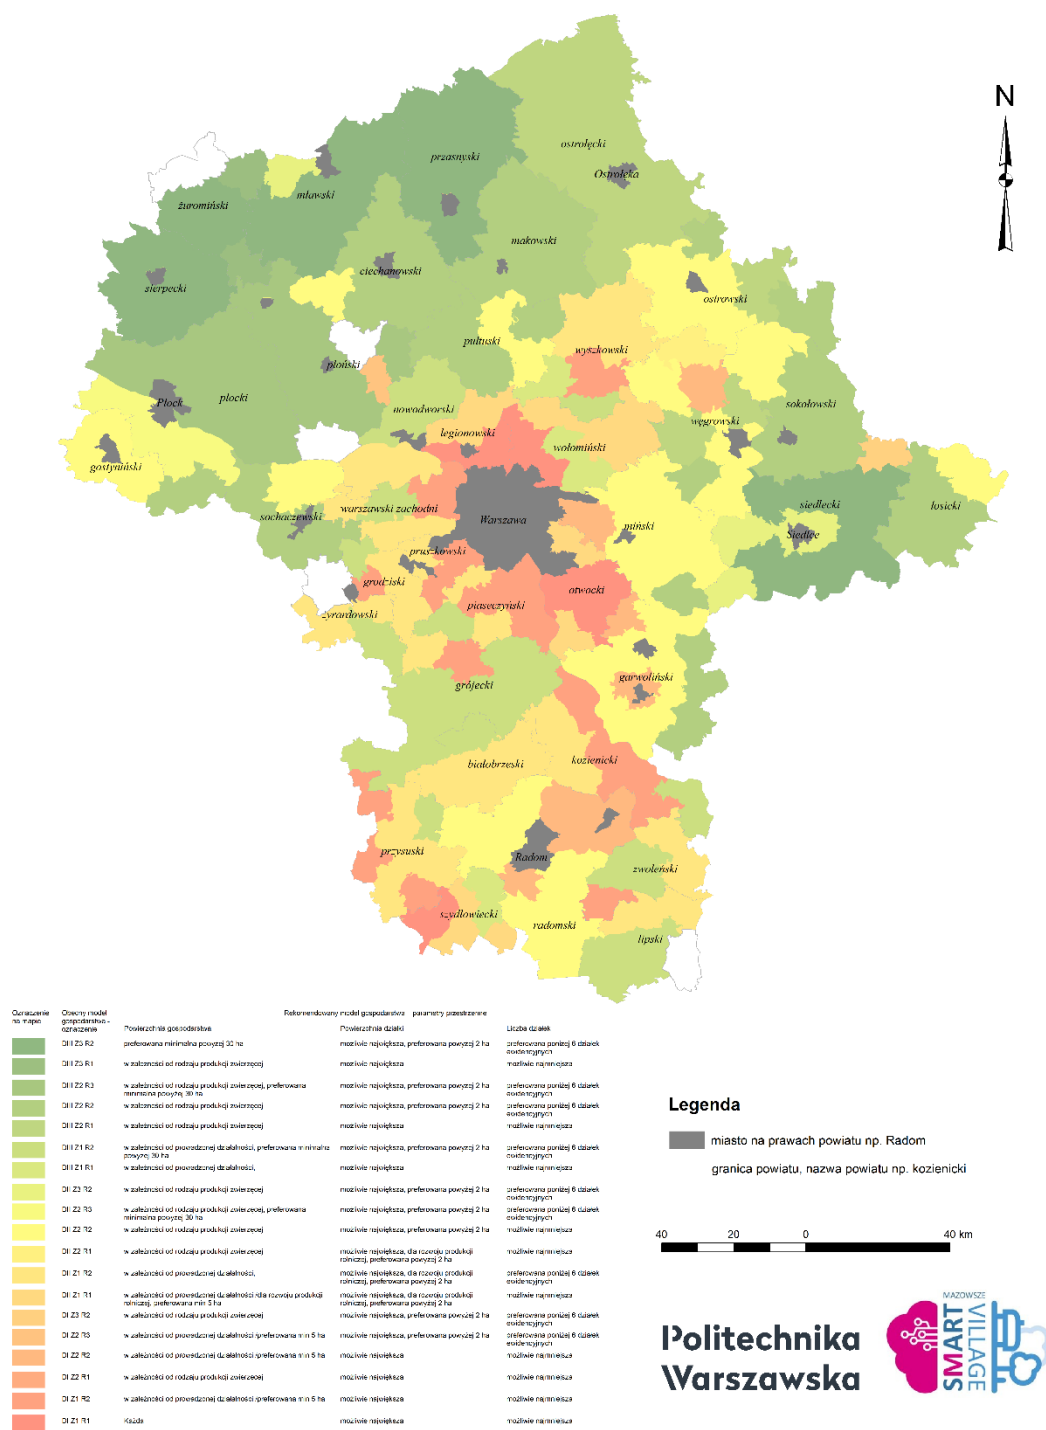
N

przasnyski
ostrołęcki
Ostrołęka
żuromiński
mławski
makowski
ciechanowski
sierpecki
ostrowski
pułtuski
wyszkowski
płoński
Płock
płocki
nowodworski
sokołowski
węgrowski
legionowski
wołomiński
gostyniński
siedlecki
łosicki
warszawski zachodni
Warszawa
sochaczewski
Siedlce
miński
pruszkowski
grodziski
otwocki
piaseczyński
żyrardowski
garwoliński
grójecki
białobrzeski
kozienicki
przysuski
Radom
zwoleński
szydłowiecki
radomski
lipski

| Oznaczenie na mapie | Obecny model gospodarstwa - oznaczenie | Rekomendowany model gospodarstwa - parametry przestrzenne | | |
|---|---|---|---|---|
| | | Powierzchnia gospodarstwa | Powierzchnia działki | Liczba działek |
| | DI Z3 R2 | preferowana minimalna powyżej 30 ha | możliwie największa, preferowana powyżej 2 ha | preferowana poniżej 6 działek ewidencyjnych |
| | DI Z3 R1 | w zależności od rodzaju produkcji zwierzęcej | możliwie największa | możliwie najmniejsza |
| | DI Z2 R3 | w zależności od rodzaju produkcji zwierzęcej, preferowana minimalna powyżej 30 ha | możliwie największa, preferowana powyżej 2 ha | preferowana poniżej 6 działek ewidencyjnych |
| | DI Z2 R2 | w zależności od rodzaju produkcji zwierzęcej | możliwie największa, preferowana powyżej 2 ha | preferowana poniżej 6 działek ewidencyjnych |
| | DI Z2 R1 | w zależności od rodzaju produkcji zwierzęcej | możliwie największa | możliwie najmniejsza |
| | DI Z1 R2 | w zależności od prowadzonej działalności, preferowana minimalna powyżej 30 ha | możliwie największa, preferowana powyżej 2 ha | preferowana poniżej 6 działek ewidencyjnych |
| | DI Z1 R1 | w zależności od prowadzonej działalności, | możliwie największa | możliwie najmniejsza |
| | DI Z3 R2 | w zależności od rodzaju produkcji zwierzęcej | możliwie największa, preferowana powyżej 2 ha | preferowana poniżej 6 działek ewidencyjnych |
| | DI Z2 R3 | w zależności od rodzaju produkcji zwierzęcej, preferowana minimalna powyżej 30 ha | możliwie największa, preferowana powyżej 2 ha | preferowana poniżej 6 działek ewidencyjnych |
| | DI Z2 R2 | w zależności od rodzaju produkcji zwierzęcej | możliwie największa, preferowana powyżej 2 ha | możliwie najmniejsza |
| | DI Z2 R1 | w zależności od rodzaju produkcji zwierzęcej | możliwie największa, dla rozwoju produkcji rolniczej, preferowana powyżej 2 ha | możliwie najmniejsza |
| | DI Z1 R2 | w zależności od prowadzonej działalności, | możliwie największa, dla rozwoju produkcji rolniczej, preferowana powyżej 2 ha | preferowana poniżej 6 działek ewidencyjnych |
| | DI Z1 R1 | w zależności od prowadzonej działalności dla rozwoju produkcji rolniczej, preferowana min 5 ha | możliwie największa, dla rozwoju produkcji rolniczej, preferowana powyżej 2 ha | możliwie najmniejsza |
| | DI Z3 R2 | w zależności od rodzaju produkcji zwierzęcej | możliwie największa, preferowana powyżej 2 ha | preferowana poniżej 6 działek ewidencyjnych |
| | DI Z2 R3 | w zależności od prowadzonej działalności preferowana min 5 ha | możliwie największa, preferowana powyżej 2 ha | preferowana poniżej 6 działek ewidencyjnych |
| | DI Z2 R2 | w zależności od prowadzonej działalności preferowana min 5 ha | możliwie największa | możliwie najmniejsza |
| | DI Z2 R1 | w zależności od rodzaju produkcji zwierzęcej | możliwie największa | możliwie najmniejsza |
| | DI Z1 R2 | w zależności od prowadzonej działalności preferowana min 5 ha | możliwie największa | możliwie najmniejsza |
| | DI Z1 R1 | Każda | możliwie największa | możliwie najmniejsza |

Legenda
miasto na prawach powiatu np. Radom
granica powiatu, nazwa powiatu np. kozienicki

40 20 0 40 km

Politechnika Warszawska

MAZOWSZE SMART VILLAGE